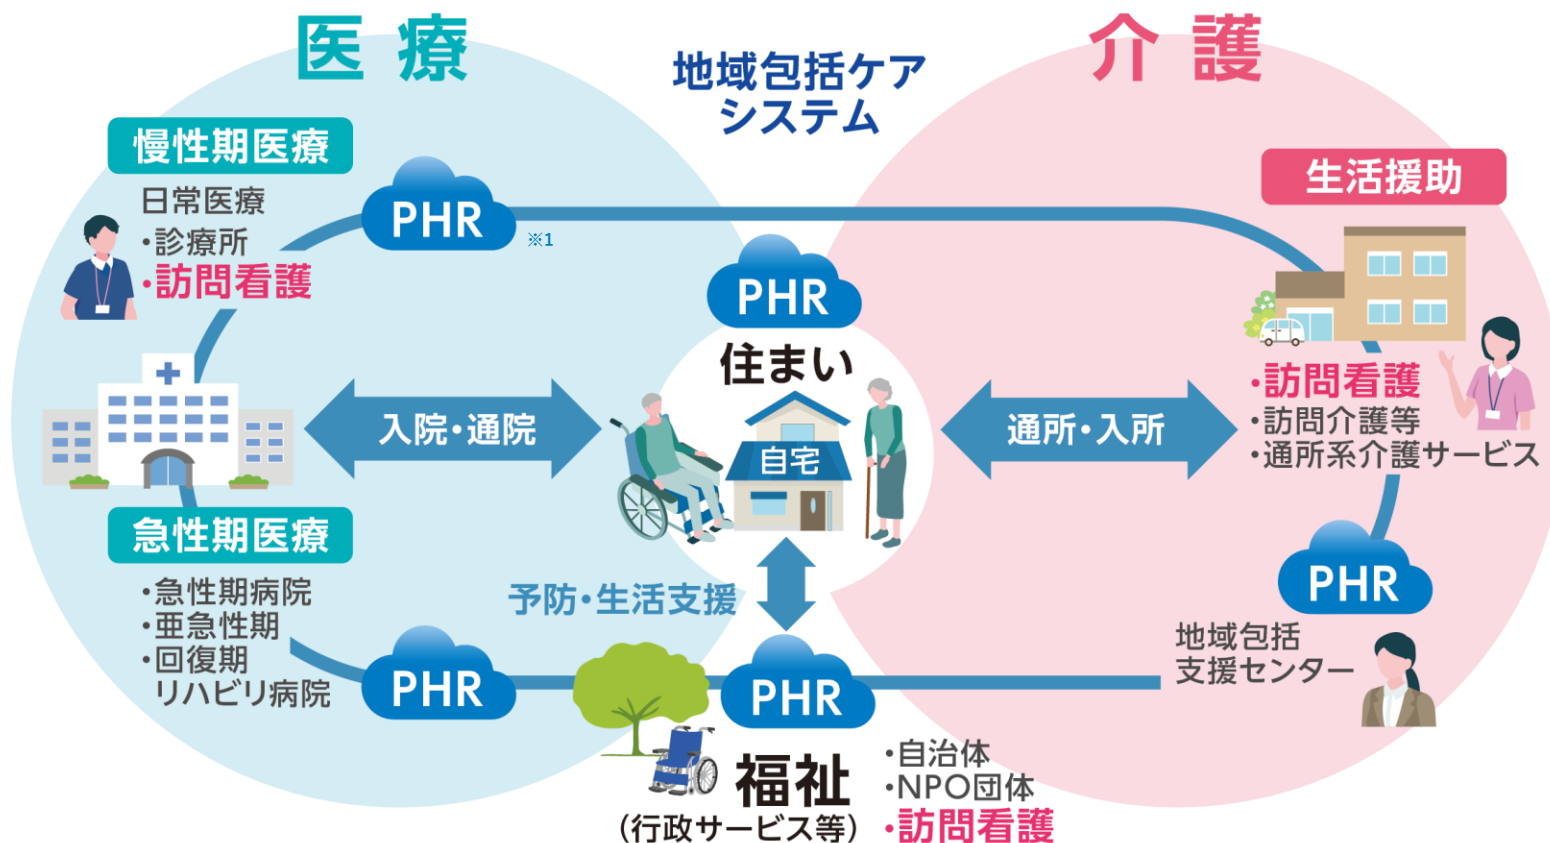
医療

地域包括ケアシステム

介護

慢性期医療

日常医療
・診療所
・訪問看護

PHR

※1

PHR

住まい

生活援助

・訪問看護
・訪問介護等
・通所系介護サービス

入院・通院

自宅

通所・入所

急性期医療

・急性期病院
・亜急性期
・回復期
リハビリ病院

予防・生活支援

PHR

地域包括
支援センター

PHR

PHR

福祉
（行政サービス等）

・自治体
・NPO団体
・訪問看護